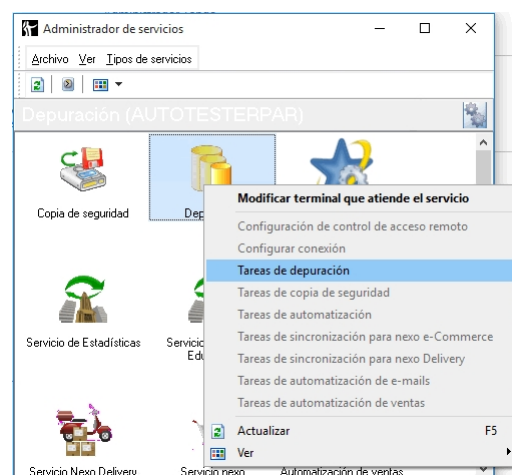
Administrador de servicios

Archivo Ver Tipos de servicios

Depuración (AUTOTESTERPAR)

Copia de seguridad

Dep

Servicio de Estadísticas

Servici Edu

Servicio Nexo Delivery

Servicio nexo

Automatización de ventas

Modificar terminal que atiende el servicio
Configuración de control de acceso remoto
Configurar conexión
Tareas de depuración
Tareas de copia de seguridad
Tareas de automatización
Tareas de sincronización para nexo e-Commerce
Tareas de sincronización para nexo Delivery
Tareas de automatización de e-mails
Tareas de automatización de ventas
Actualizar F5
Ver